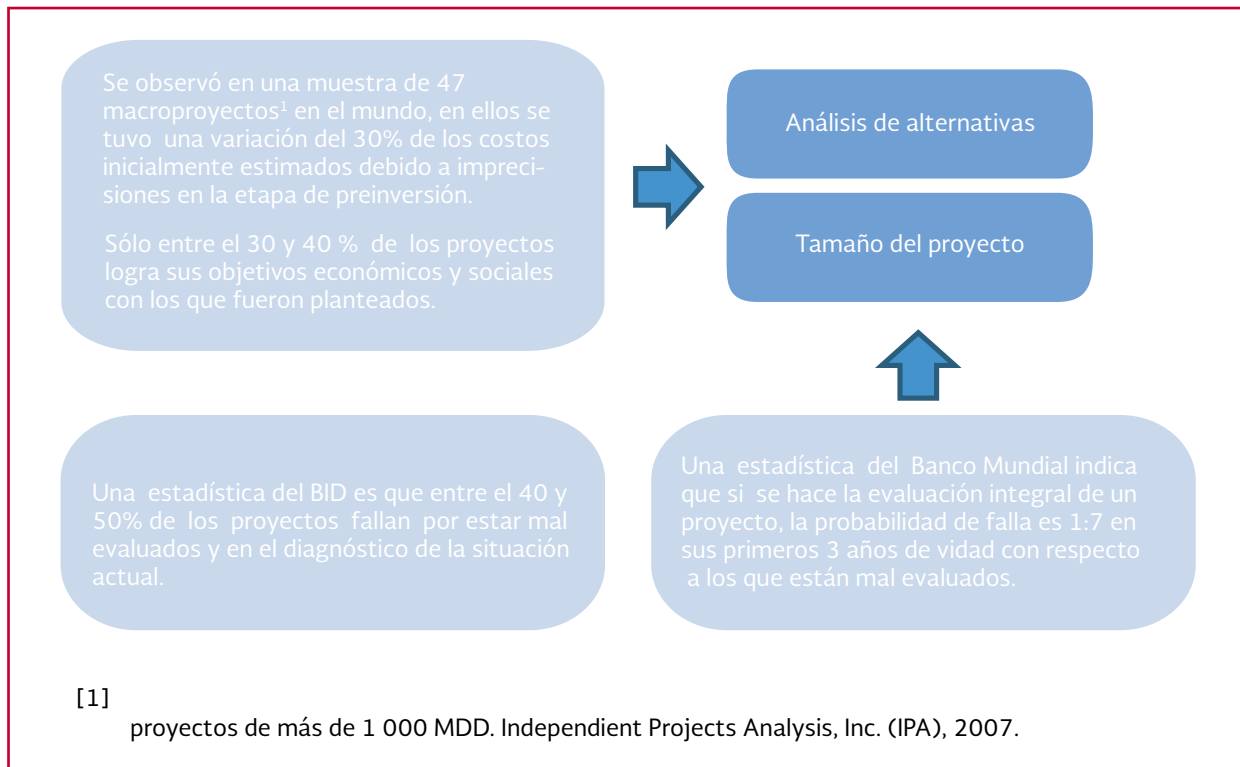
Se observó en una muestra de 47 macroproyectos$^1$ en el mundo, en ellos se tuvo una variación del 30% de los costos inicialmente estimados debido a imprecisiones en la etapa de preinversión.

Sólo entre el 30 y 40 % de los proyectos logra sus objetivos económicos y sociales con los que fueron planteados.

Análisis de alternativas

Tamaño del proyecto

Una estadística del BID es que entre el 40 y 50% de los proyectos fallan por estar mal evaluados y en el diagnóstico de la situación actual.

Una estadística del Banco Mundial indica que si se hace la evaluación integral de un proyecto, la probabilidad de falla es 1:7 en sus primeros 3 años de vidad con respecto a los que están mal evaluados.

[1]
proyectos de más de 1 000 MDD. Independient Projects Analysis, Inc. (IPA), 2007.